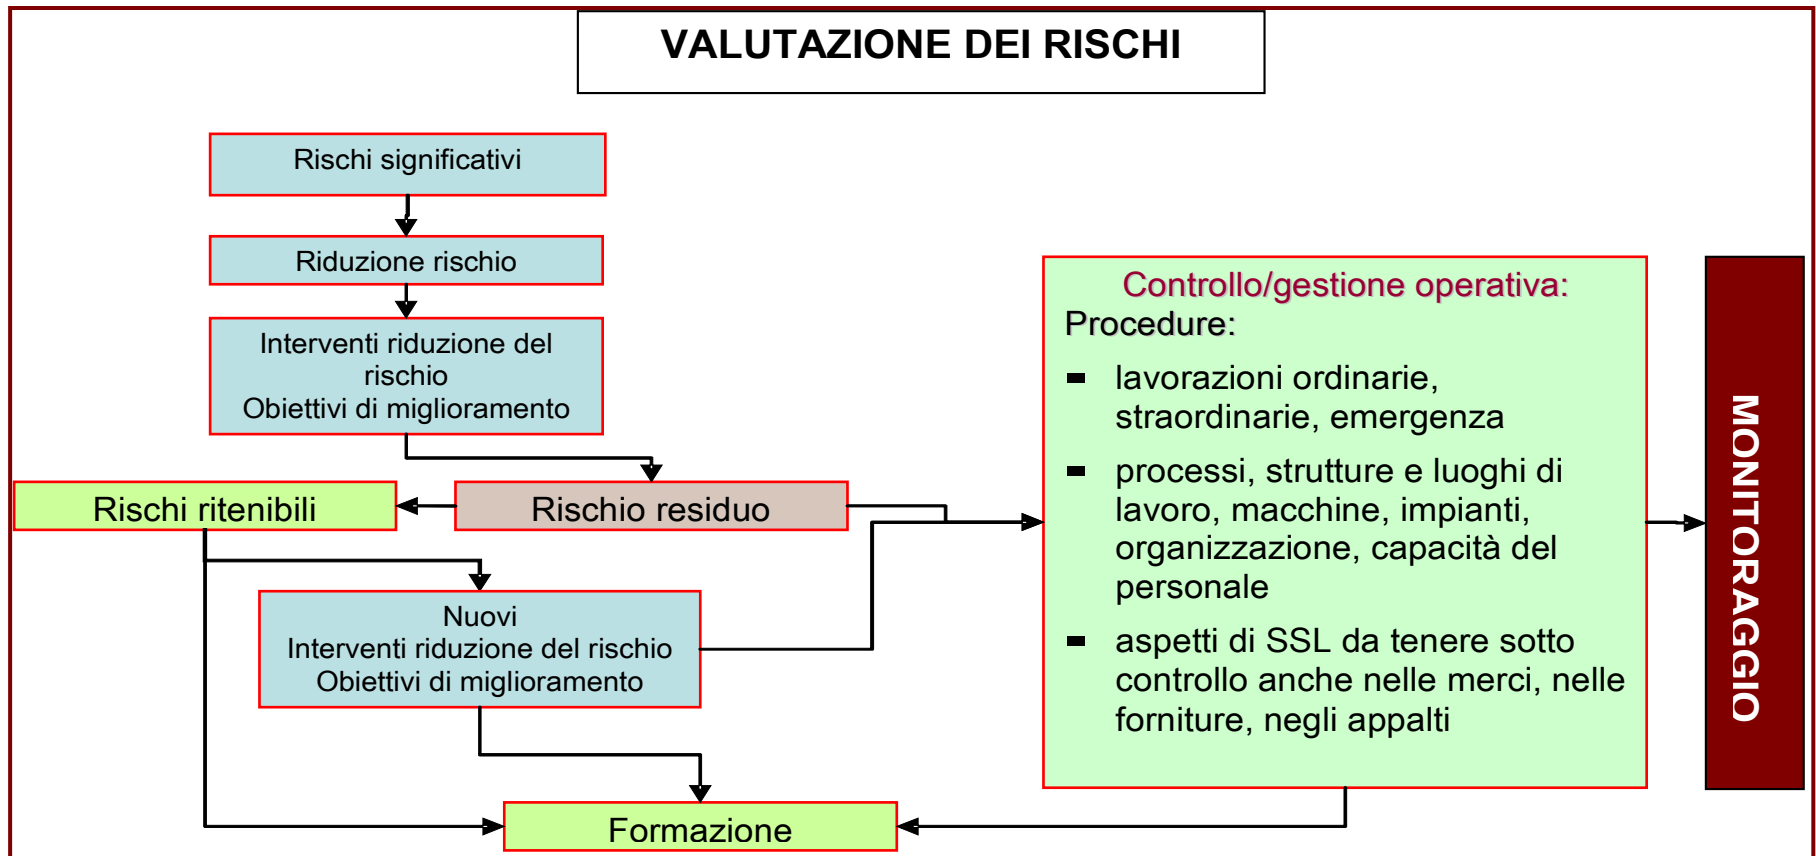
VALUTAZIONE DEI RISCHI

Rischi significativi

Riduzione rischio

Interventi riduzione del rischio
Obiettivi di miglioramento

Rischi ritenibili

Rischio residuo

Nuovi
Interventi riduzione del rischio
Obiettivi di miglioramento

Formazione

Controllo/gestione operativa:
Procedure:
- lavorazioni ordinarie, straordinarie, emergenza
- processi, strutture e luoghi di lavoro, macchine, impianti, organizzazione, capacità del personale
- aspetti di SSL da tenere sotto controllo anche nelle merci, nelle forniture, negli appalti

MONITORAGGIO